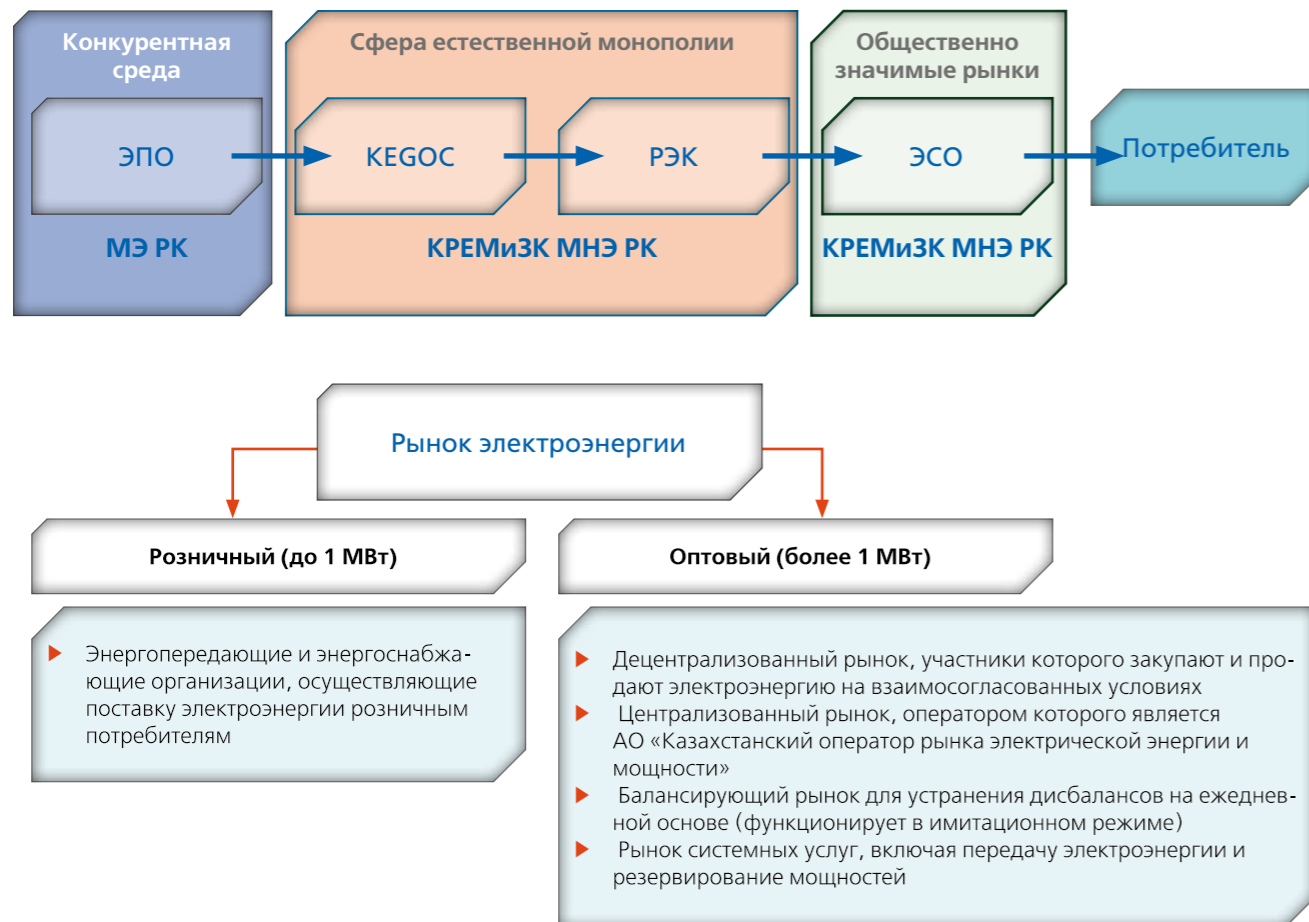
Конкурентная среда

ЭПО

МЭ РК

Сфера естественной монополии

KEGOC

РЭК

КРЕМиЗК МНЭ РК

Общественно значимые рынки

ЭСО

КРЕМиЗК МНЭ РК

Потребитель

Рынок электроэнергии

Розничный (до 1 МВт)

Оптовый (более 1 МВт)

Энергопередающие и энергоснабжающие организации, осуществляющие поставку электроэнергии розничным потребителям

Децентрализованный рынок, участники которого закупают и продают электроэнергию на взаимосогласованных условиях

Централизованный рынок, оператором которого является АО «Казахстанский оператор рынка электрической энергии и мощности»

Балансирующий рынок для устранения дисбалансов на ежедневной основе (функционирует в имитационном режиме)

Рынок системных услуг, включая передачу электроэнергии и резервирование мощностей